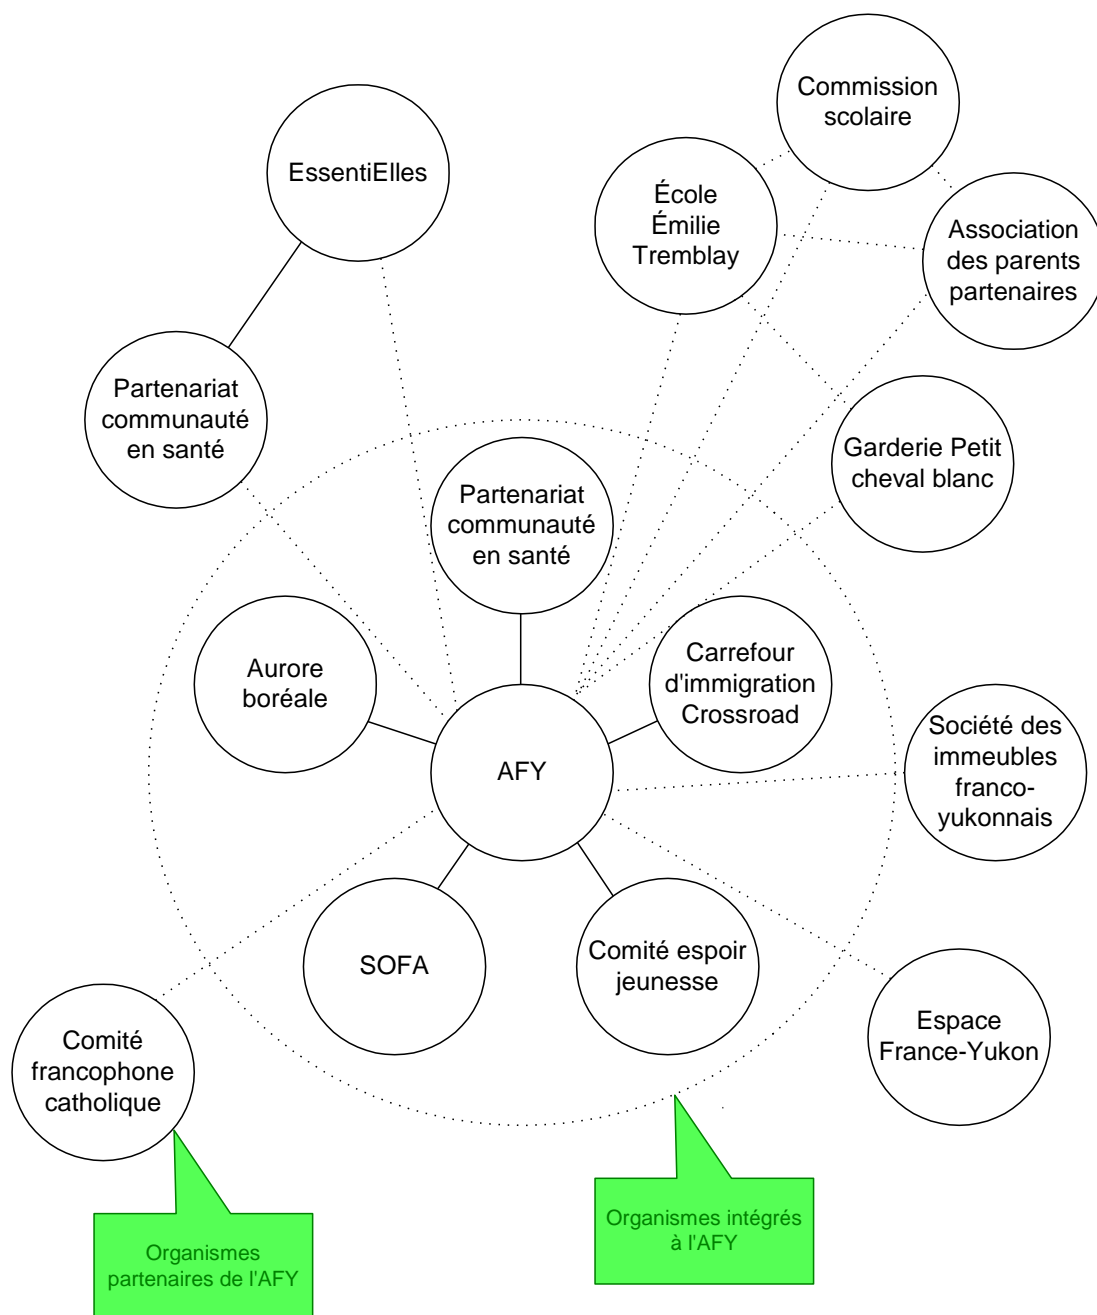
Commission scolaire

EssentiElles

École Émilie Tremblay

Association des parents partenaires

Partenariat communauté en santé

Garderie Petit cheval blanc

Partenariat communauté en santé

Aurore boréale

Carrefour d'immigration Crossroad

AFY

Société des immeubles franco-yukonnais

SOFA

Comité espoir jeunesse

Espace France-Yukon

Comité francophone catholique

Organismes intégrés à l'AFY

Organismes partenaires de l'AFY